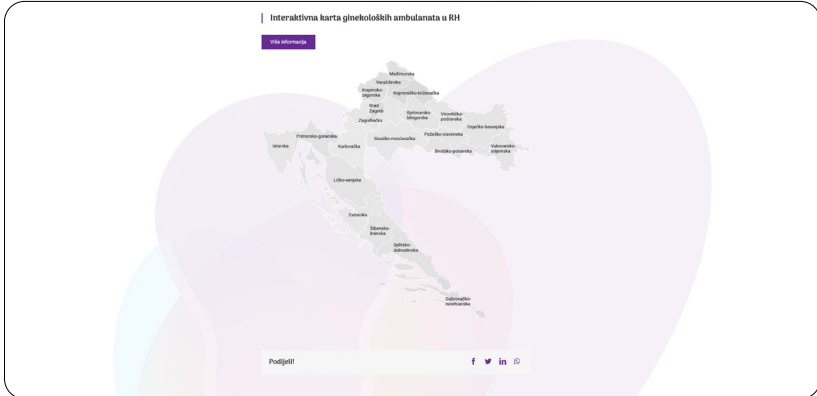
Interaktivna karta ginekoloških ambulanata u RH

Više informacija

Međimurska
Varaždinska
Krapinsko-zagorska
Koprivničko-križevačka
Grad Zagreb
Zagrebačka
Bjelovarsko-bilogorska
Virovitičko-podravska
Osječko-baranjska
Primorsko-goranska
Istarska
Karlovačka
Sisačko-moslavačka
Požeško-slavonska
Brodsko-posavska
Vukovarsko-srijemska
Ličko-senjska
Zadarska
Šibensko-kninska
Splitsko-dalmatinska
Dubrovačko-neretvanska

Podijeli!